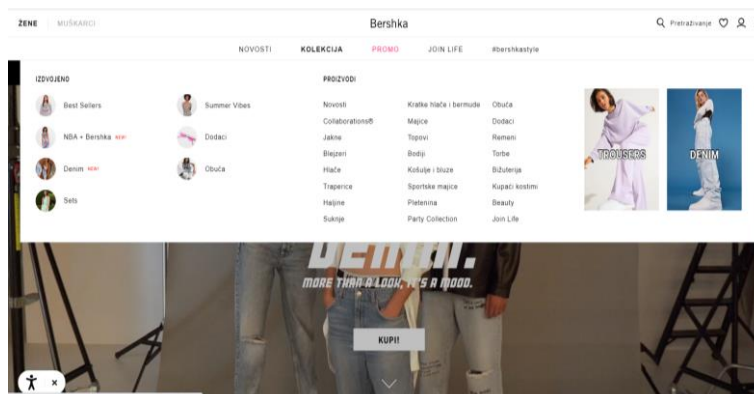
ŽENE MUŠKARCI

Bershka

Pretraživanje

NOVOSTI KOLEKCIJA PROMO JOIN LIFE #bershkastyle

IZDVOJENO

Best Sellers

NBA + Bershka NEW

Denim NEW

Sets

Summer Vibes

Dodaci

Obuća

PROIZVODI

Novosti
Collaborations®
Jakne
Blejzeri
Hlače
Traperice
Haljine
Suknje

Kratke hlače i bermude
Majice
Topovi
Bodiji
Košulje i bluze
Sportske majice
Pletenina
Party Collection

Obuća
Dodaci
Remeni
Torbe
Bižuterija
Kupaći kostimi
Beauty
Join Life

TROUSERS

DENIM

DENIM.

MORE THAN A LOOK, IT'S A MOOD.

KUPI!